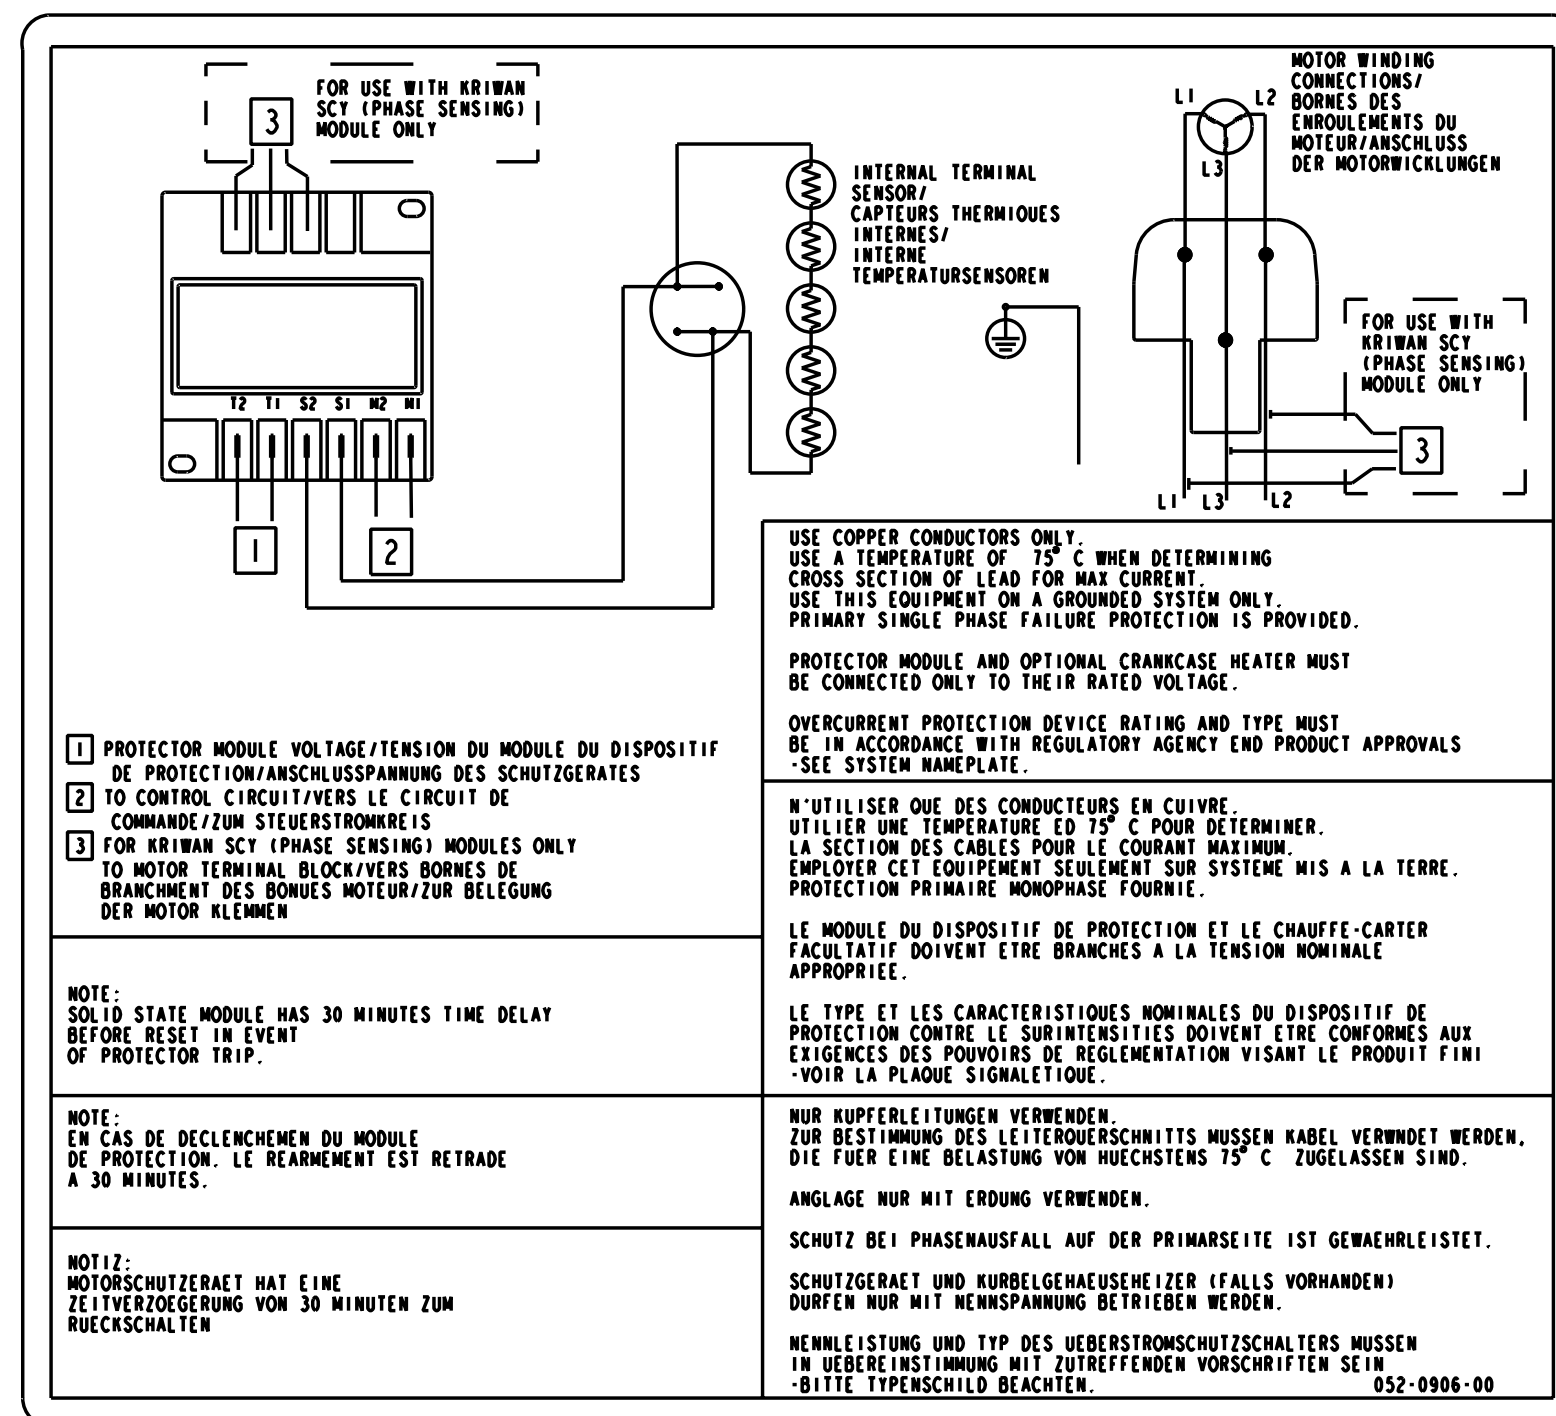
FOR USE WITH KRIWAN SCY (PHASE SENSING) MODULE ONLY

3

T2 T1 S2 S1 M2 M1

1

2

INTERNAL TERMINAL SENSOR/ CAPTEURS THERMIQUES INTERNES/ INTERNE TEMPERATURSENSOREN

MOTOR WINDING CONNECTIONS/ BORNES DES ENROULEMENTS DU MOTEUR/ANSCHLUSS DER MOTORWICKLUNGEN

L1 L2 L3

FOR USE WITH KRIWAN SCY (PHASE SENSING) MODULE ONLY

3

L1 L3 L2

USE COPPER CONDUCTORS ONLY.
USE A TEMPERATURE OF 75° C WHEN DETERMINING CROSS SECTION OF LEAD FOR MAX CURRENT.
USE THIS EQUIPMENT ON A GROUNDED SYSTEM ONLY.
PRIMARY SINGLE PHASE FAILURE PROTECTION IS PROVIDED.

PROTECTOR MODULE AND OPTIONAL CRANKCASE HEATER MUST BE CONNECTED ONLY TO THEIR RATED VOLTAGE.

OVERCURRENT PROTECTION DEVICE RATING AND TYPE MUST BE IN ACCORDANCE WITH REGULATORY AGENCY END PRODUCT APPROVALS -SEE SYSTEM NAMEPLATE.

1 PROTECTOR MODULE VOLTAGE/TENSION DU MODULE DU DISPOSITIF DE PROTECTION/ANSCHLUSSPANNUNG DES SCHUTZGERATES
2 TO CONTROL CIRCUIT/VERS LE CIRCUIT DE COMMANDE/ZUM STEUERSTROMKREIS
3 FOR KRIWAN SCY (PHASE SENSING) MODULES ONLY TO MOTOR TERMINAL BLOCK/VERS BORNES DE BRANCHMENT DES BONUES MOTEUR/ZUR BELEGUNG DER MOTOR KLEMMEN

N'UTILISER QUE DES CONDUCTEURS EN CUIVRE.
UTILIER UNE TEMPERATURE ED 75° C POUR DETERMINER.
LA SECTION DES CABLES POUR LE COURANT MAXIMUM.
EMPLOYER CET EQUIPEMENT SEULEMENT SUR SYSTEME MIS A LA TERRE.
PROTECTION PRIMAIRE MONOPHASE FOURNIE.

LE MODULE DU DISPOSITIF DE PROTECTION ET LE CHAUFFE-CARTER FACULTATIF DOIVENT ETRE BRANCHES A LA TENSION NOMINALE APPROPRIEE.

LE TYPE ET LES CARACTERISTIQUES NOMINALES DU DISPOSITIF DE PROTECTION CONTRE LE SURINTENSITIES DOIVENT ETRE CONFORMES AUX EXIGENCES DES POUVOIRS DE REGLEMENTATION VISANT LE PRODUIT FINI -VOIR LA PLAQUE SIGNALETIQUE.

NOTE:
SOLID STATE MODULE HAS 30 MINUTES TIME DELAY BEFORE RESET IN EVENT OF PROTECTOR TRIP.

NOTE:
EN CAS DE DECLENCHEMEN DU MODULE DE PROTECTION. LE REARMEMENT EST RETRADE A 30 MINUTES.

NOTIZ:
MOTORSCHUTZERAET HAT EINE ZEITVERZOEGERUNG VON 30 MINUTEN ZUM RUECKSCHALTEN

NUR KUPFERLEITUNGEN VERWENDEN.
ZUR BESTIMMUNG DES LEITERQUERSCHNITTS MUSSEN KABEL VERWNDET WERDEN, DIE FUER EINE BELASTUNG VON HUECHSTENS 75° C ZUGELASSEN SIND.

ANGLAGE NUR MIT ERDUNG VERWENDEN.

SCHUTZ BEI PHASENAUSFALL AUF DER PRIMARSEITE IST GEWAEHRLEISTET.

SCHUTZGERAET UND KURBELGEHAEUSEHEIZER (FALLS VORHANDEN) DURFEN NUR MIT NENNSPANNUNG BETRIEBEN WERDEN.

NENNLEISTUNG UND TYP DES UEBERSTROMSCHUTZSCHALTERS MUSSEN IN UEBEREINSTIMMUNG MIT ZUTREFFENDEN VORSCHRIFTEN SEIN -BITTE TYPENSCHILD BEACHTEN.

052-0906-00